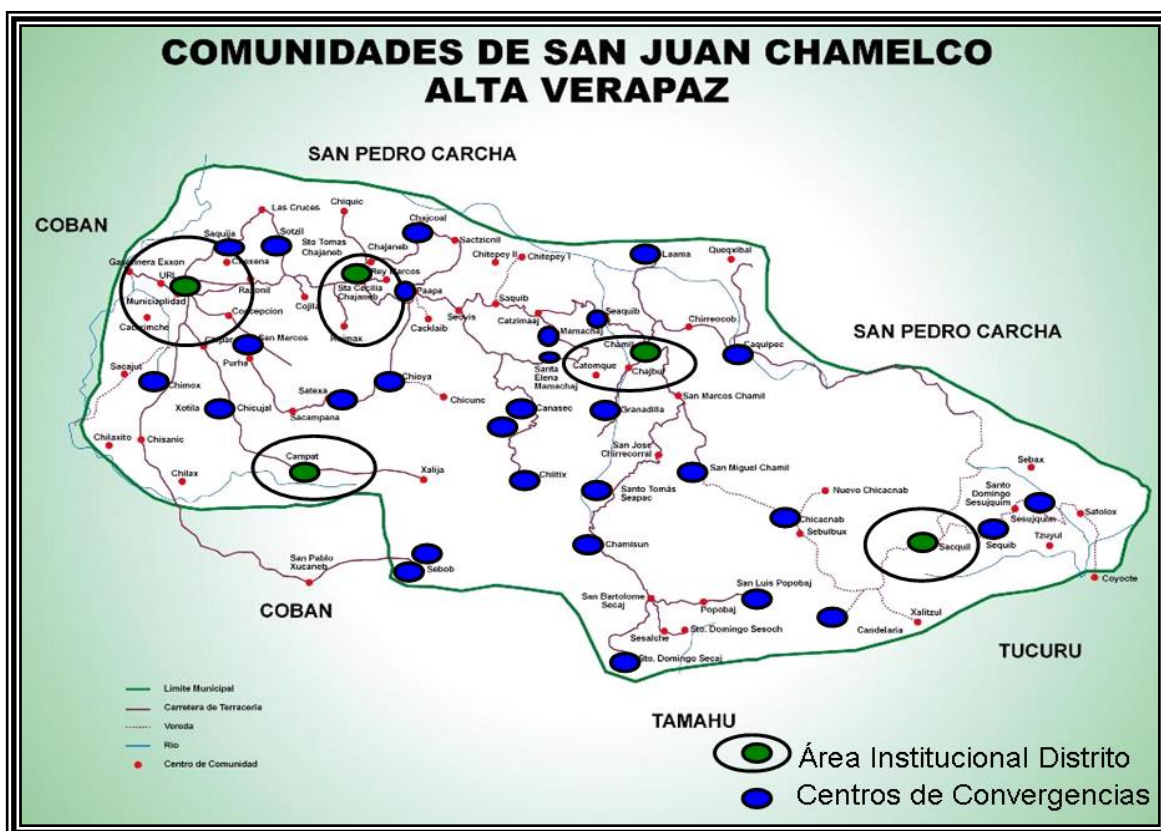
COMUNIDADES DE SAN JUAN CHAMELCO
ALTA VERAPAZ

SAN PEDRO CARCHA

COBAN

Las Cruces
Chiquic
Chajcoal
Saquija
Sotzil
Sto Tomas Chajaneb
Chajaneb
Sactzicnil
Gasolinera Exxon
URL
Chexena
Rey Marcos
Chitepey II
Chitepey I
Laama
Quoqxibal
Municipalidad
Raxonil
Cojila
Sta Cecilia Chajaneb
Paapa
Cacrimche
Concepcion
Secyis
Cacklaib
Saquib
Seaquib
Chirreocob
Catzimaaj
Mamachaj
Rexmax
San Marcos
Chamil
Caquipec
Purha
Santa Elena Mamachaj
Catomque
Chajbul
Sacajut
Chimox
Chioya
Satexa
Xotila
Chicujal
Sacampana
Chicunc
Canasec
Granadilla
San Marcos Chamil
Chilaxito
Chisanic
Chilax
San Jose Chirrecorral
Campat
Xalija
Chilitix
San Miguel Chamil
Santo Tomás Seapac
Sebax
Nuevo Chicacnab
Santo Domingo Sesujquim
Chicacnab
Sesujquim
Satolox
Sebulbux
Secquil
Sequib
Tzuyul
San Pablo Xucaneb
Sebob
Chamisun
Coyocte
San Luis Popobaj
San Bartolome Secaj
Popobaj
Xalitzul
Candelaria
Sesalche
Sto. Domingo Sesoch
Sto. Domingo Secaj

SAN PEDRO CARCHA

COBAN

TUCURU

TAMAHU

Limite Municipal
Carretera de Terraceria
Vereda
Rio
Centro de Comunidad

Área Institucional Distrito
Centros de Convergencias